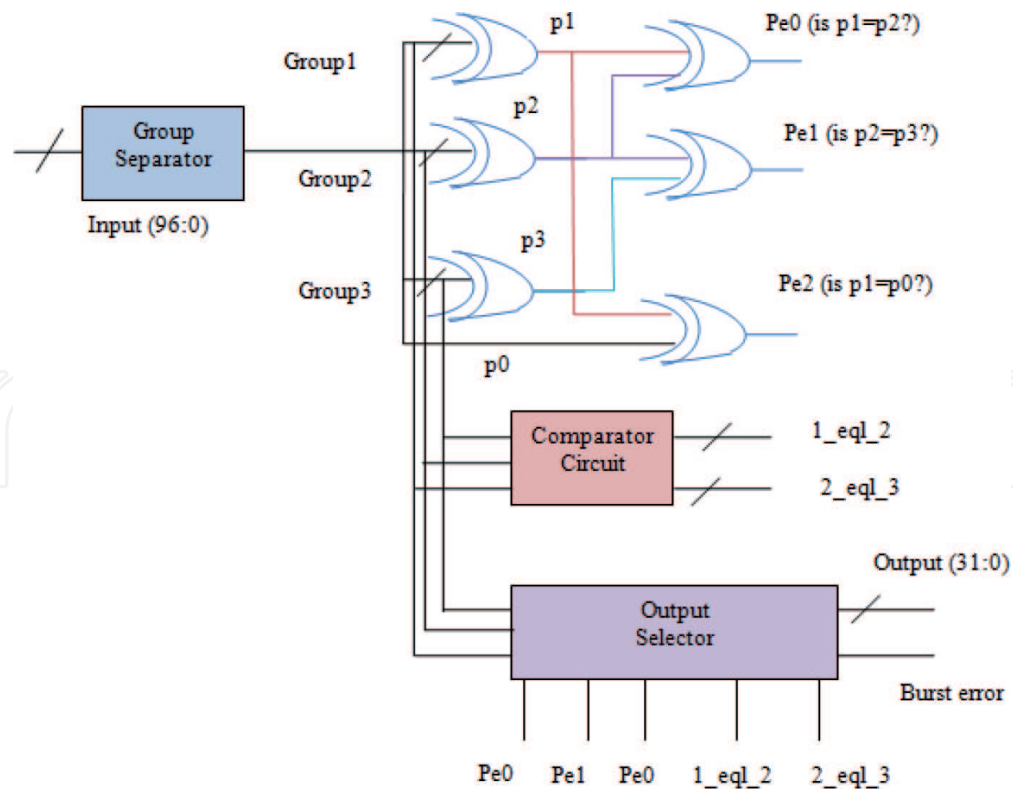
Group1

p1

Pe0 (is p1=p2?)

Group Separator

p2

Pe1 (is p2=p3?)

Group2

Input (96:0)

p3

Pe2 (is p1=p0?)

Group3

p0

Comparator Circuit

1_eql_2

2_eql_3

Output (31:0)

Output Selector

Burst error

Pe0 Pe1 Pe0 1_eql_2 2_eql_3